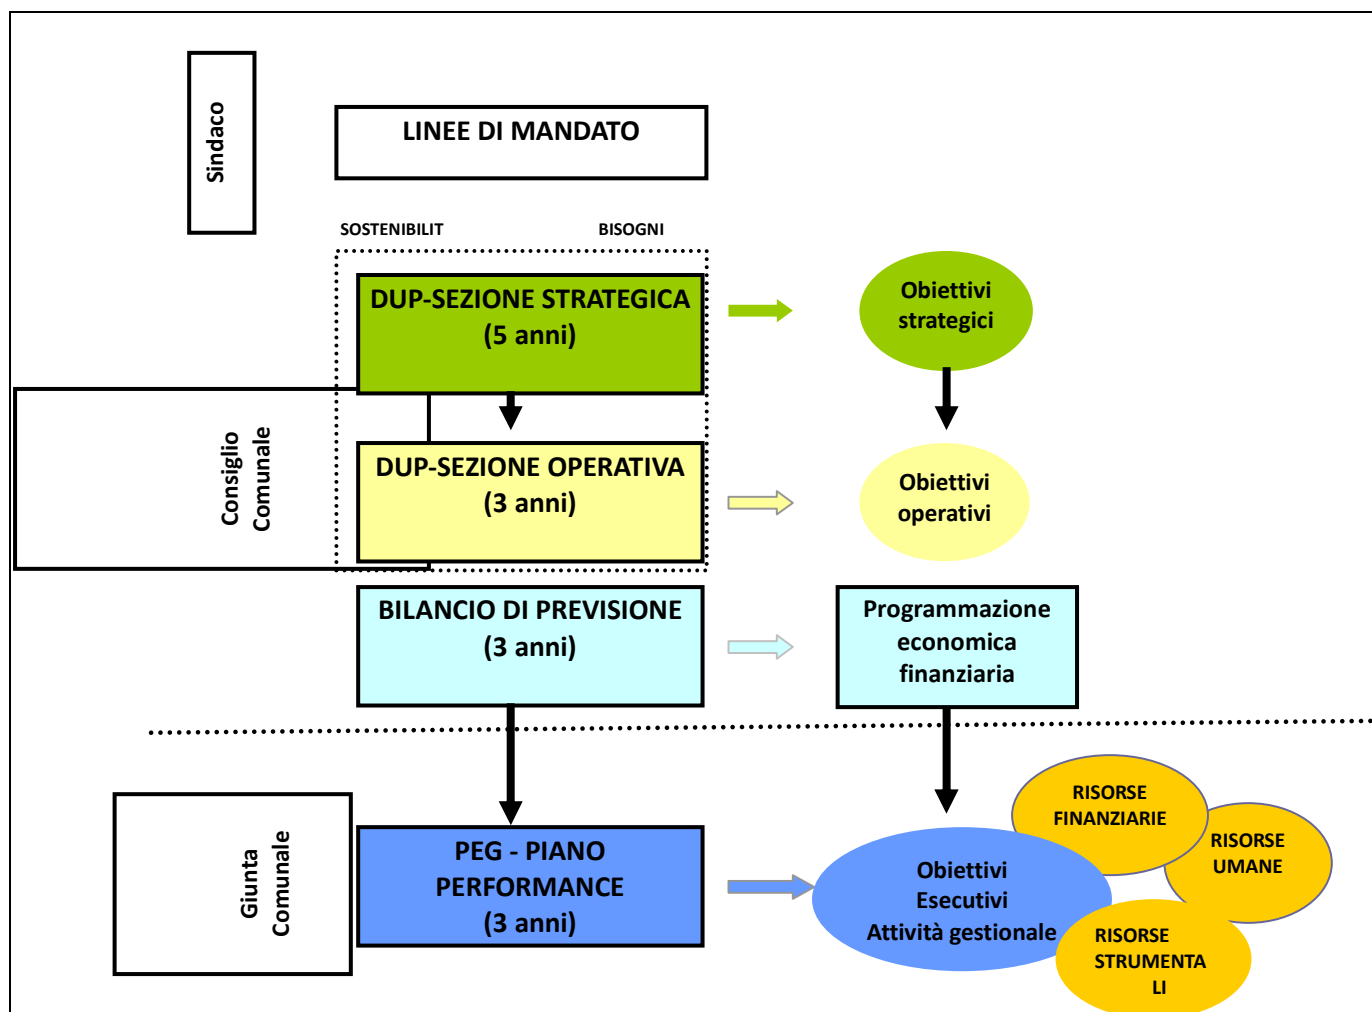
Sindaco

LINEE DI MANDATO

SOSTENIBILIT

BISOGNI

DUP-SEZIONE STRATEGICA
(5 anni)

Obiettivi strategici

Consiglio Comunale

DUP-SEZIONE OPERATIVA
(3 anni)

Obiettivi operativi

BILANCIO DI PREVISIONE
(3 anni)

Programmazione economica finanziaria

Giunta Comunale

PEG - PIANO PERFORMANCE
(3 anni)

Obiettivi Esecutivi Attività gestionale

RISORSE FINANZIARIE

RISORSE UMANE

RISORSE STRUMENTALI